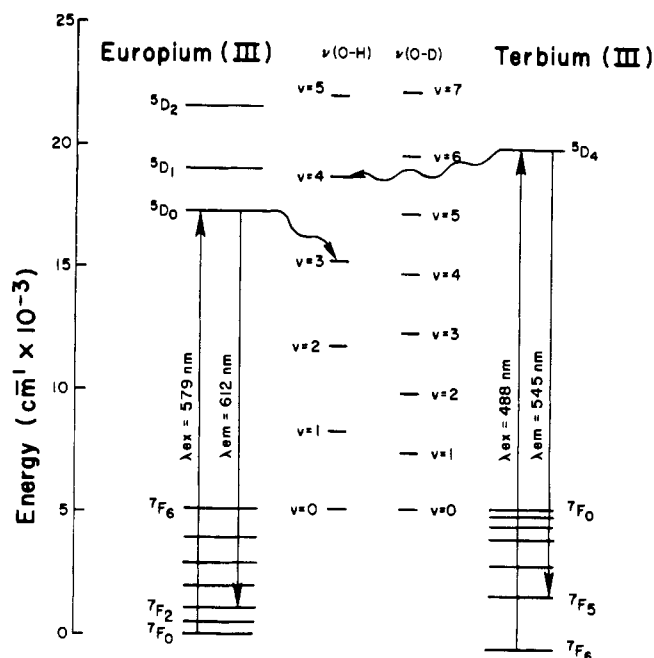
25

20

15

10

5

0

Energy $(\text{cm}^{-1} \times 10^{-3})$

Europium (III)

$\nu$(O-H)

$\nu$(O-D)

Terbium (III)

$^5D_2$

$^5D_1$

$^5D_0$

$^7F_6$

$^7F_2$

$^7F_0$

$\lambda$ex = 579 nm

$\lambda$em = 612 nm

v=5

v=4

v=3

v=2

v=1

v=0

v=7

v=6

v=5

v=4

v=3

v=2

v=1

v=0

$^5D_4$

$\lambda$ex = 488 nm

$\lambda$em = 545 nm

$^7F_0$

$^7F_5$

$^7F_6$